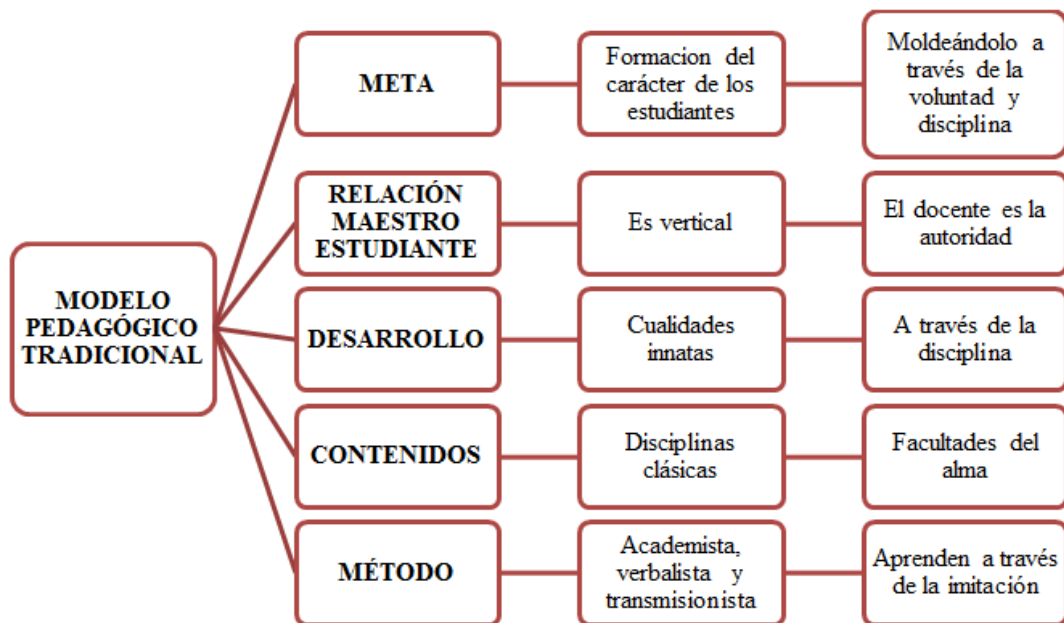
MODELO PEDAGÓGICO TRADICIONAL

META

Formacion del carácter de los estudiantes

Moldeándolo a través de la voluntad y disciplina

RELACIÓN MAESTRO ESTUDIANTE

Es vertical

El docente es la autoridad

DESARROLLO

Cualidades innatas

A través de la disciplina

CONTENIDOS

Disciplinas clásicas

Facultades del alma

MÉTODO

Academista, verbalista y transmisionista

Aprenden a través de la imitación